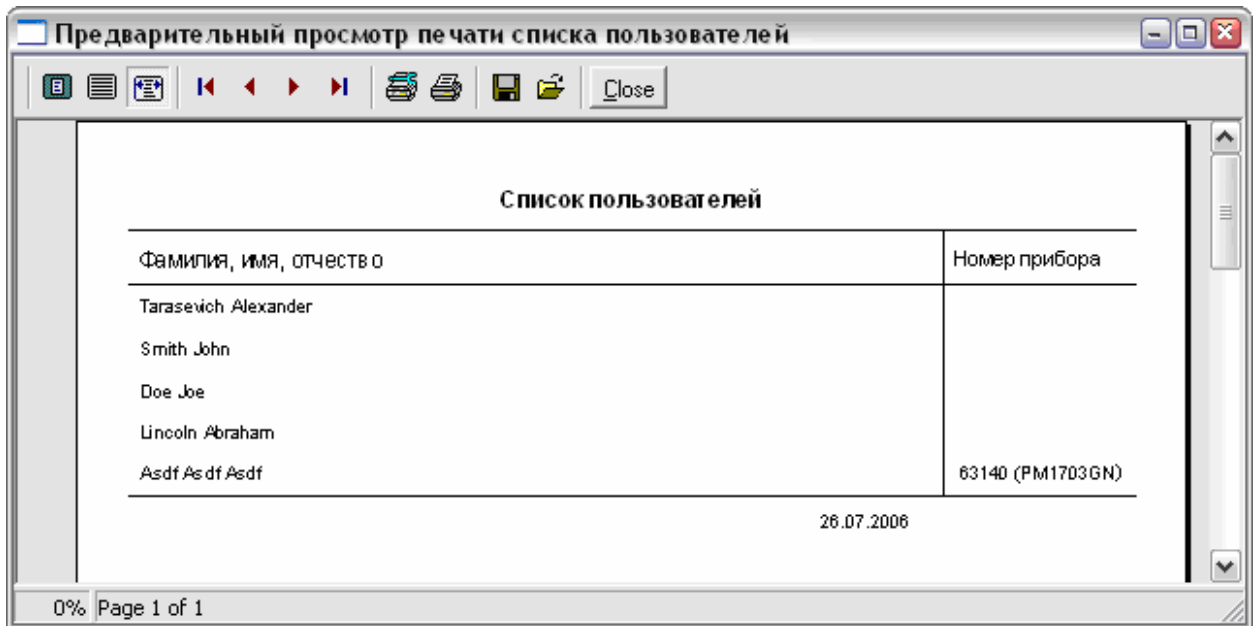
Предварительный просмотр печати списка пользователей

Close

Список пользователей

| Фамилия, имя, отчество | Номер прибора |
|---|---|
| Tarasevich Alexander | |
| Smith John | |
| Doe Joe | |
| Lincoln Abraham | |
| Asdf Asdf Asdf | 63140 (PM1703GN) |

26.07.2006

0% Page 1 of 1